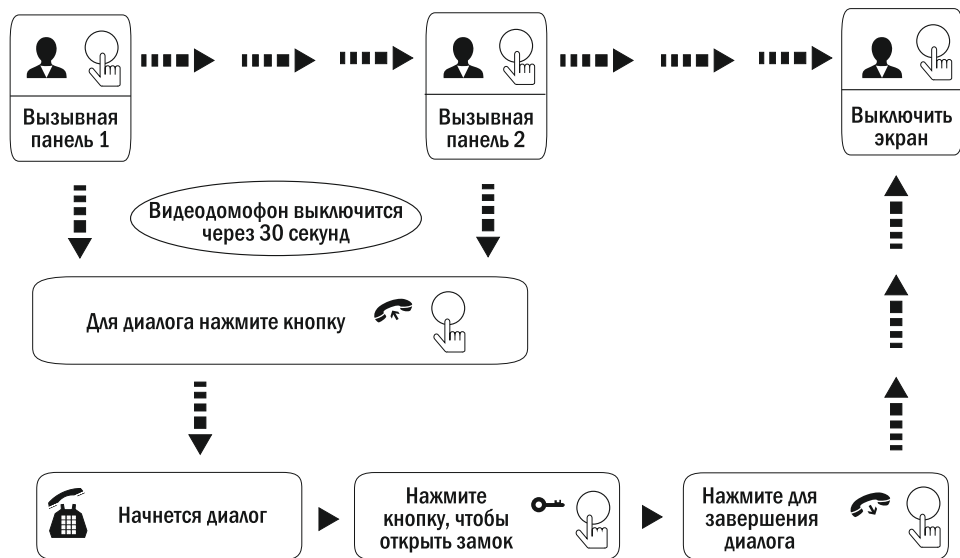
Вызывная панель 1

Вызывная панель 2

Выключить экран

Видеодомофон выключится через 30 секунд

Для диалога нажмите кнопку

Начнется диалог

Нажмите кнопку, чтобы открыть замок

Нажмите для завершения диалога